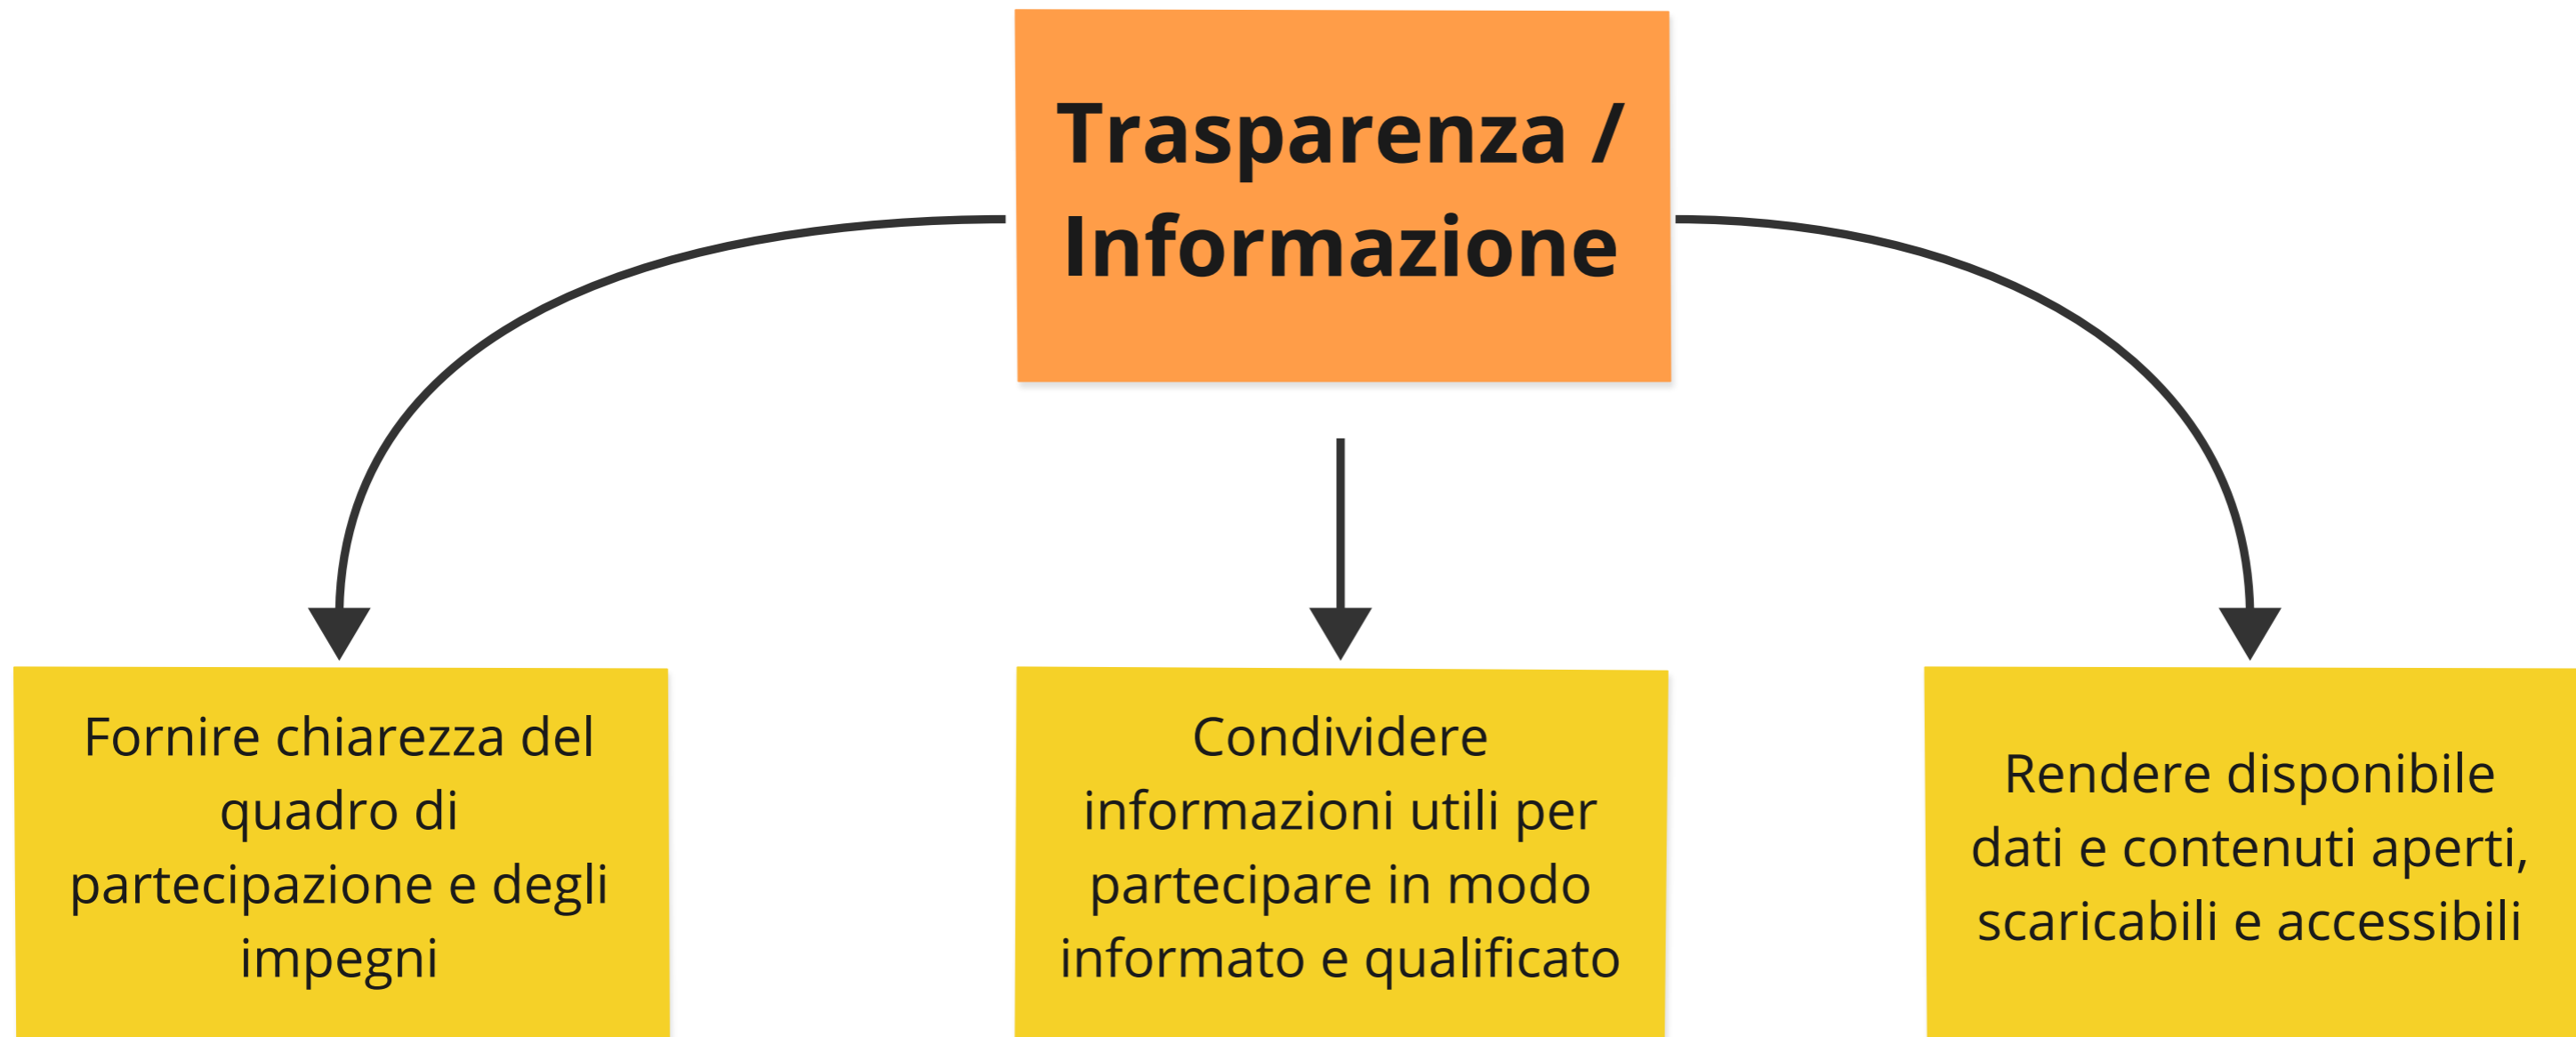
Trasparenza / Informazione

Fornire chiarezza del quadro di partecipazione e degli impegni

Condividere informazioni utili per partecipare in modo informato e qualificato

Rendere disponibile dati e contenuti aperti, scaricabili e accessibili